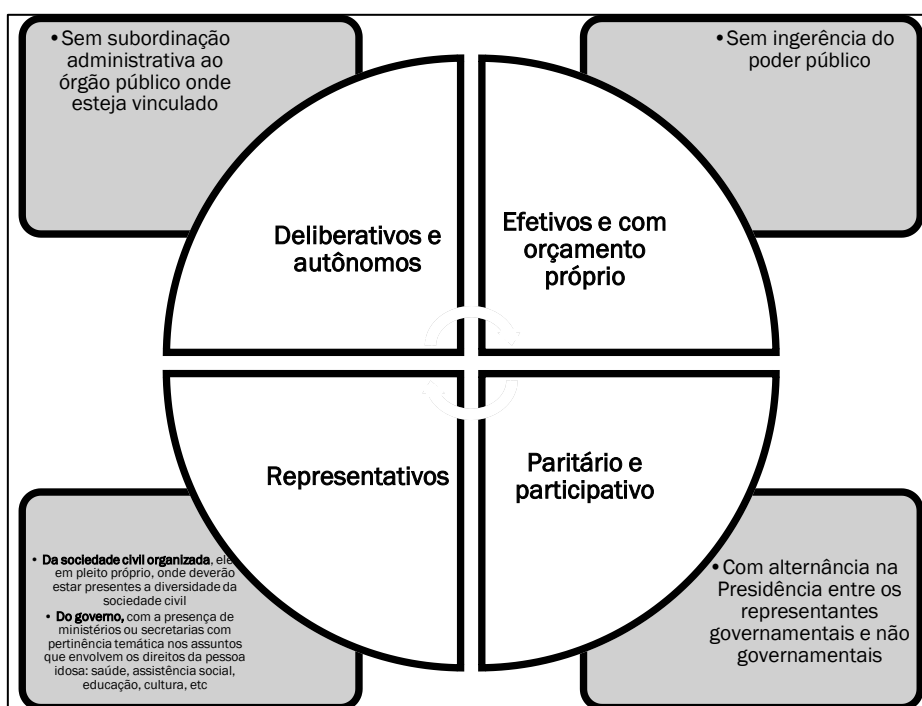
• Sem subordinação administrativa ao órgão público onde esteja vinculado

• Sem ingerência do poder público

Deliberativos e autônomos

Efetivos e com orçamento próprio

Representativos

Paritário e participativo

• **Da sociedade civil organizada**, ele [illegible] em pleito próprio, onde deverão estar presentes a diversidade da sociedade civil
• **Do governo,** com a presença de ministérios ou secretarias com pertinência temática nos assuntos que envolvem os direitos da pessoa idosa: saúde, assistência social, educação, cultura, etc

• Com alternância na Presidência entre os representantes governamentais e não governamentais